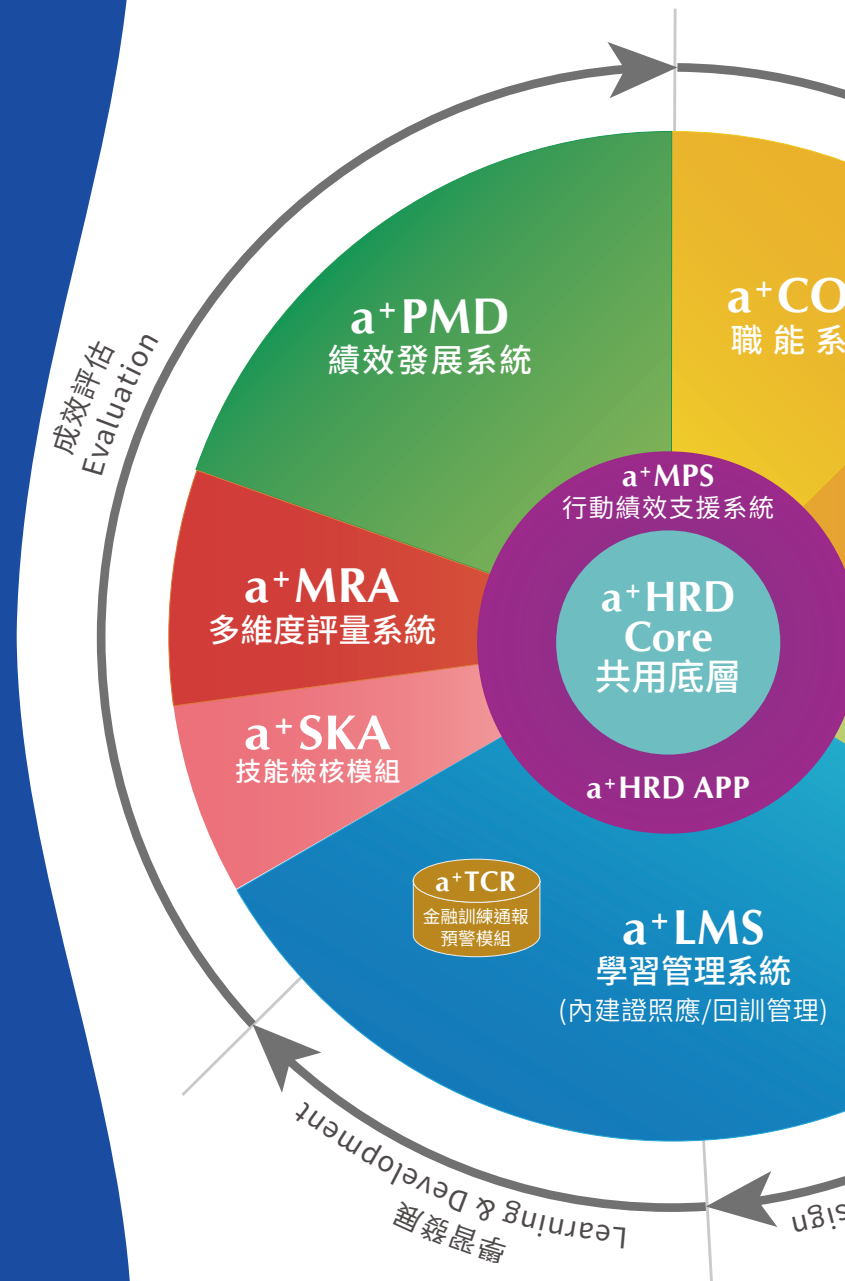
成效評估
Evaluation

$a^+$PMD
績效發展系統

$a^+$CO
職能系

$a^+$MPS
行動績效支援系統

$a^+$MRA
多維度評量系統

$a^+$HRD
Core
共用底層

$a^+$SKA
技能檢核模組

$a^+$HRD APP

$a^+$TCR
金融訓練通報
預警模組

$a^+$LMS
學習管理系統
(內建證照應/回訓管理)

Learning & Development
學習發展

sign